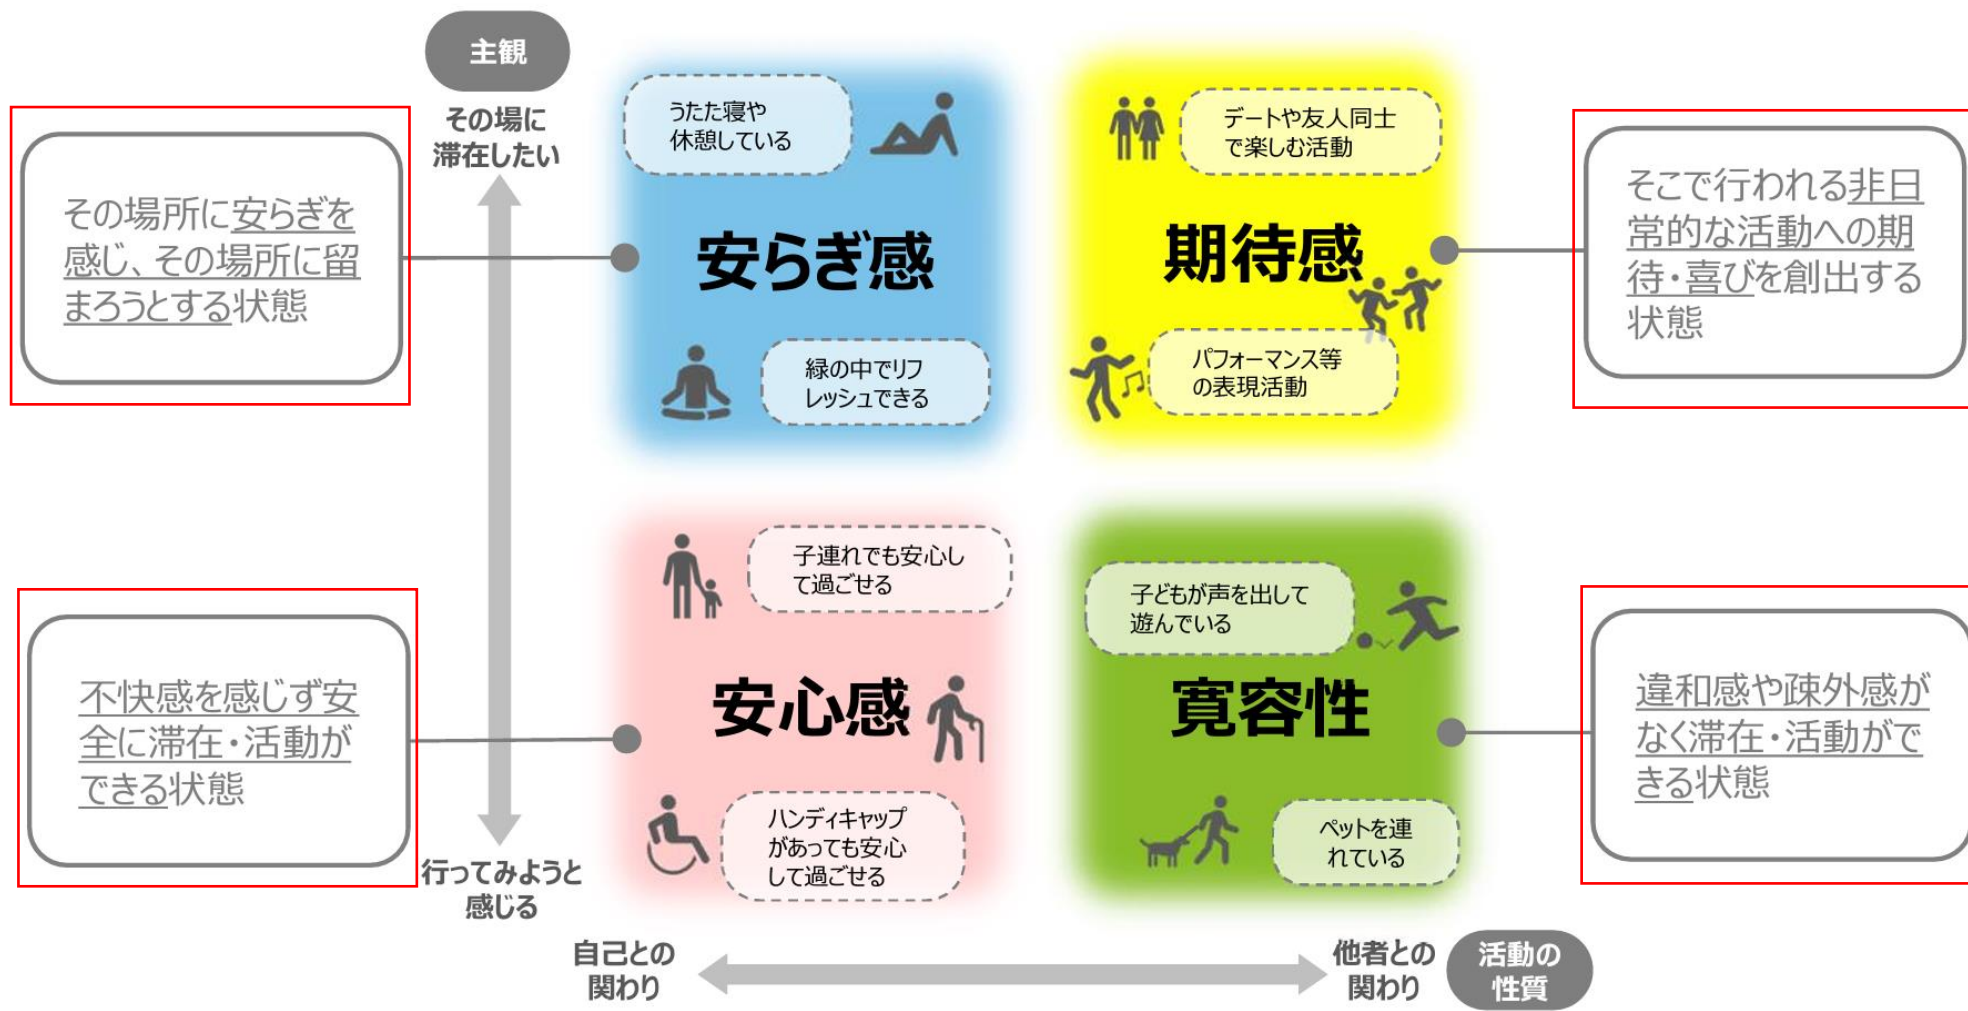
主観

その場に滞在したい

その場所に安らぎを感じ、その場所に留まろうとする状態

うたた寝や休憩している

安らぎ感

緑の中でリフレッシュできる

デートや友人同士で楽しむ活動

期待感

パフォーマンス等の表現活動

そこで行われる非日常的な活動への期待・喜びを創出する状態

不快感を感じず安全に滞在・活動ができる状態

子連れでも安心して過ごせる

安心感

ハンディキャップがあっても安心して過ごせる

子どもが声を出して遊んでいる

寛容性

ペットを連れている

違和感や疎外感がなく滞在・活動ができる状態

行ってみようと感じる

自己との関わり

他者との関わり

活動の性質